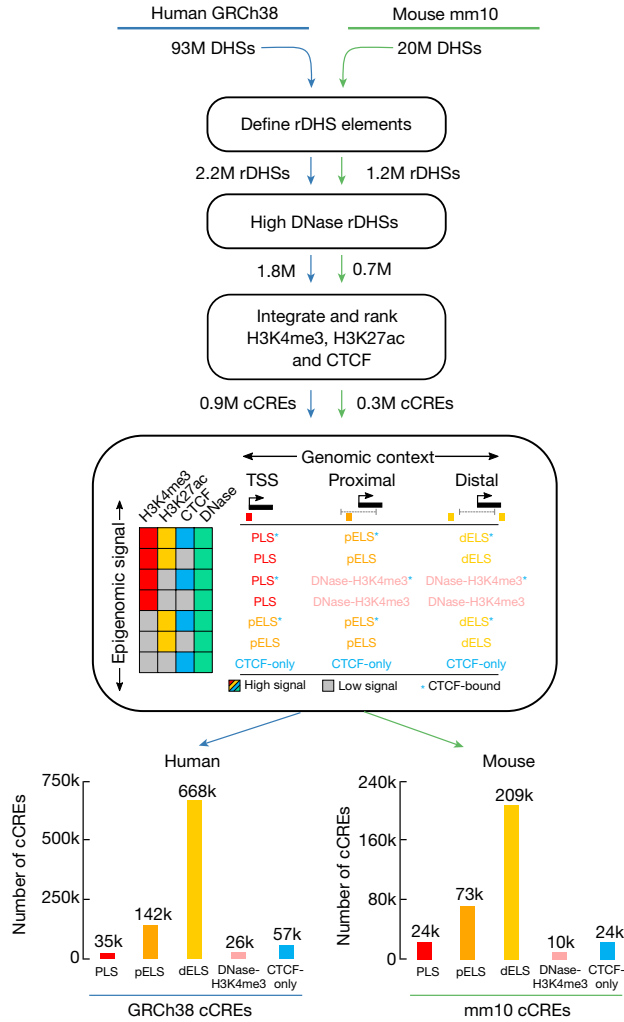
Human GRCh38

Mouse mm10

93M DHSs

20M DHSs

Define rDHS elements

2.2M rDHSs

1.2M rDHSs

High DNase rDHSs

1.8M

0.7M

Integrate and rank H3K4me3, H3K27ac and CTCF

0.9M cCREs

0.3M cCREs

Genomic context

H3K4me3 H3K27ac CTCF DNase

TSS

Proximal

Distal

Epigenomic signal

| TSS | Proximal | Distal |
|---|---|---|
| PLS* | pELS* | dELS* |
| PLS | pELS | dELS |
| PLS* | DNase-H3K4me3* | DNase-H3K4me3* |
| PLS | DNase-H3K4me3 | DNase-H3K4me3 |
| pELS* | pELS* | dELS* |
| pELS | pELS | dELS |
| CTCF-only | CTCF-only | CTCF-only |

High signal

Low signal

* CTCF-bound

Human

Mouse

750k

500k

250k

0

Number of cCREs

35k

142k

668k

26k

57k

PLS

pELS

dELS

DNase-H3K4me3

CTCF-only

GRCh38 cCREs

240k

160k

80k

0

Number of cCREs

24k

73k

209k

10k

24k

PLS

pELS

dELS

DNase-H3K4me3

CTCF-only

mm10 cCREs